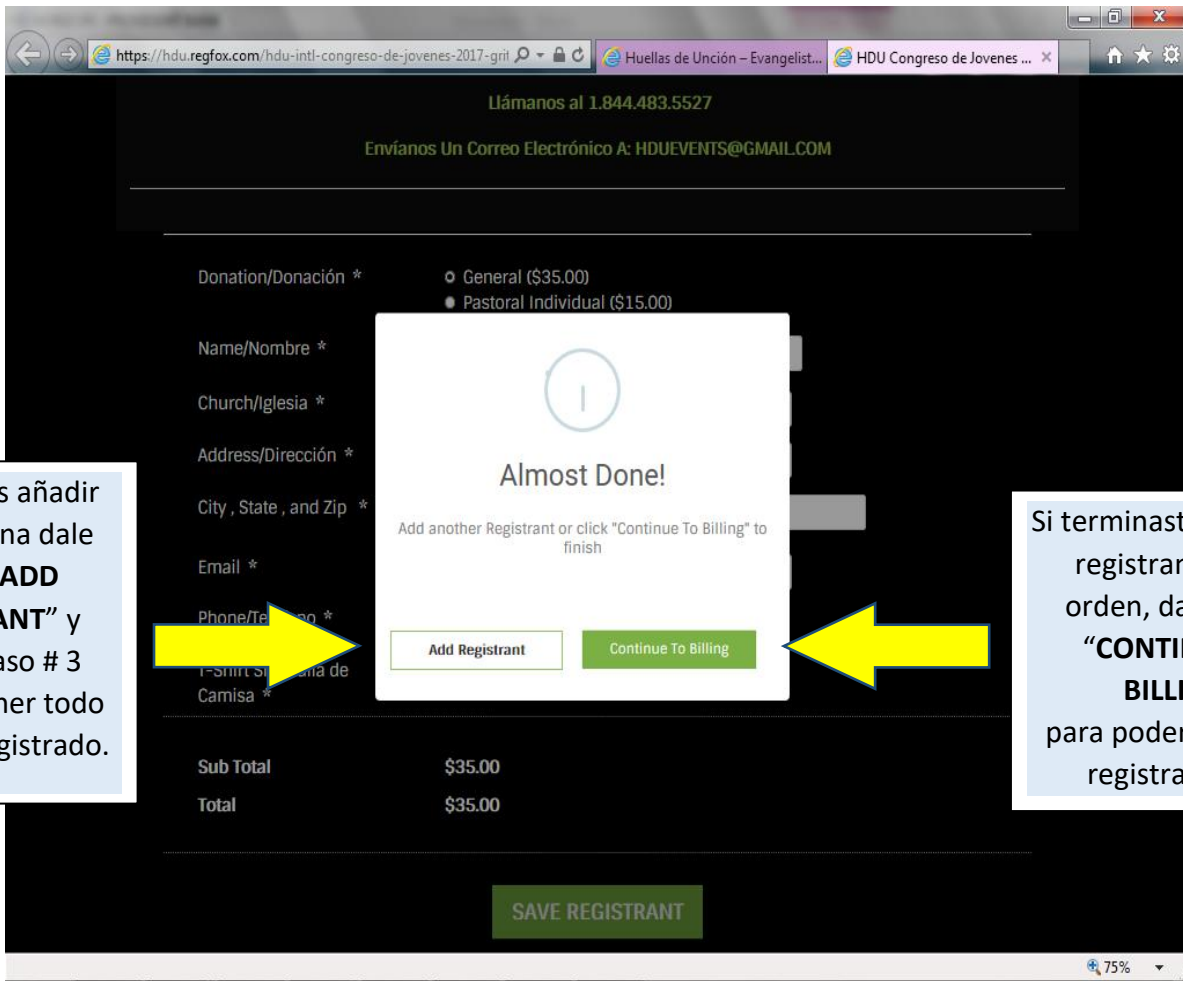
https://hdu.regfox.com/hdu-intl-congreso-de-jovenes-2017-grit
Huellas de Unción – Evangelist...
HDU Congreso de Jovenes ...

Llámanos al 1.844.483.5527

Envíanos Un Correo Electrónico A: HDUEVENTS@GMAIL.COM

Donation/Donación *
General ($35.00)
Pastoral Individual ($15.00)

Name/Nombre *

Church/Iglesia *

Address/Dirección *

City , State , and Zip *

Email *

Phone/Te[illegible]no *

T-Shirt S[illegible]lla de Camisa *

Almost Done!

Add another Registrant or click "Continue To Billing" to finish

Add Registrant
Continue To Billing

Sub Total $35.00
Total $35.00

SAVE REGISTRANT

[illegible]s añadir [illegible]na dale "ADD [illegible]ANT" y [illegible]aso # 3 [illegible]ner todo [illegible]gistrado.

Si terminast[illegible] registran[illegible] orden, da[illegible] "CONTI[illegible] BILL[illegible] para poder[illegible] registra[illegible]

75%